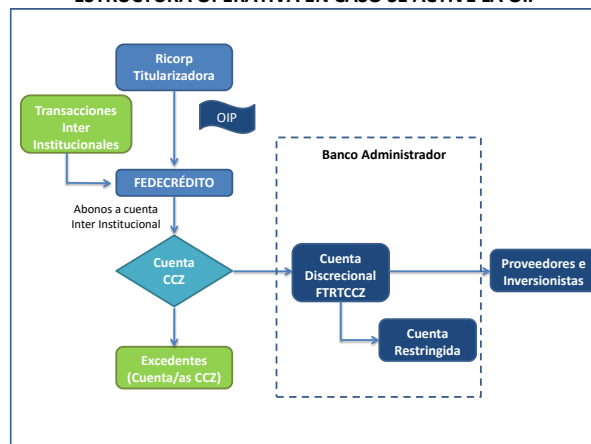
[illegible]

Ricorp Titularizadora

Transacciones Inter Institucionales

OIP

FEDECRÉDITO

Abonos a cuenta Inter Institucional

Cuenta CCZ

Excedentes (Cuenta/as CCZ)

Banco Administrador

Cuenta Discrecional FTRTCCZ

Cuenta Restringida

Proveedores e Inversionistas